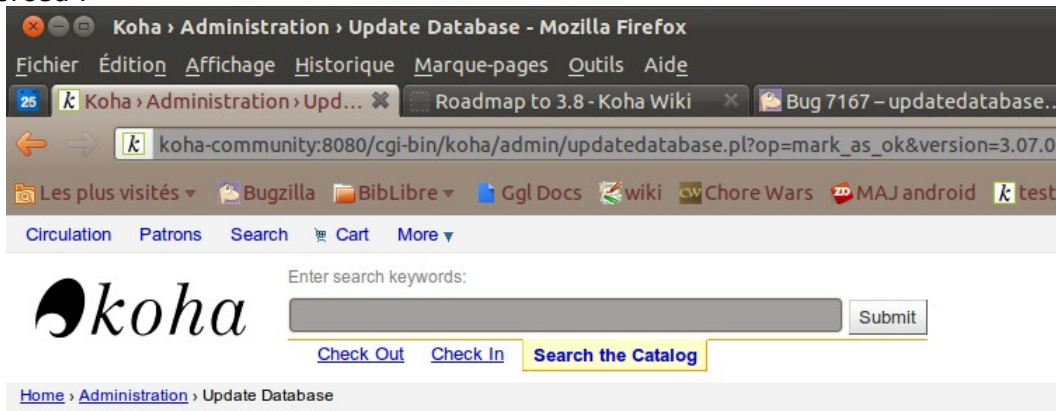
Koha › Administration › Update Database - Mozilla Firefox

Fichier Édition Affichage Historique Marque-pages Outils Aide

25 Koha › Administration › Upd... Roadmap to 3.8 - Koha Wiki Bug 7167 – updatedatabase...

koha-community:8080/cgi-bin/koha/admin/updatedatabase.pl?op=mark_as_ok&version=3.07.0

Les plus visités Bugzilla BibLibre Ggl Docs wiki Chore Wars MAJ android test

Circulation Patrons Search Cart More

koha

Enter search keywords:

Submit

Check Out Check In Search the Catalog

Home › Administration › Update Database